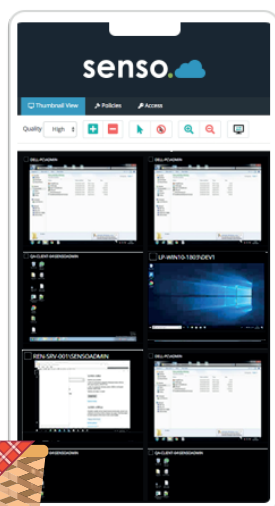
senso.

Thumbnail View Policies Access

Quality High

DELL-PC\ADMIN

DELL-PC\ADMIN

SA-CLIENT-W\SENSOADMIN

LP-WIN10-1803\DEV1

REN-SRV-001\SENSOADMIN

DELL-PC\ADMIN

SA-CLIENT-W\SENSOADMIN

SA-CLIENT-W\SENSOADMIN